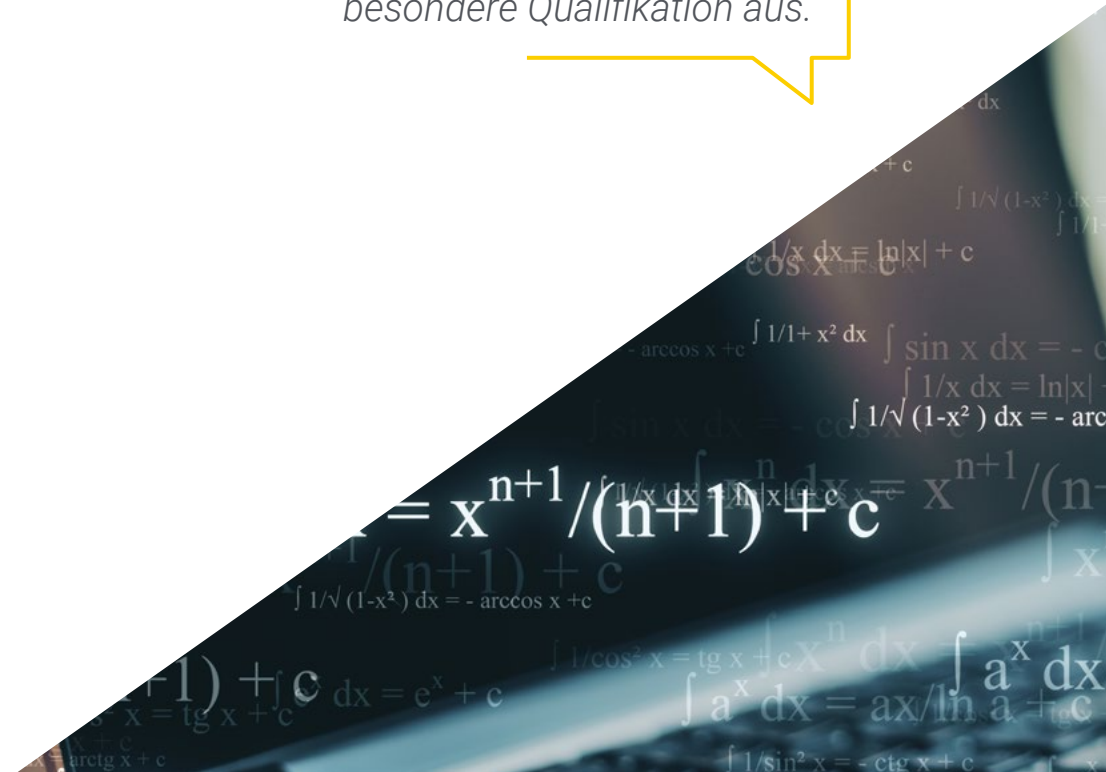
besondere Qualifikation aus.

$\int 1/x\,dx = \ln|x| + c$

$\int 1/1+x^2\,dx$ $\int \sin x\,dx = -$ c

$\int 1/x\,dx = \ln|x|$

$\int 1/\sqrt{(1-x^2)}\,dx = -$ arc

$= x^{n+1}/(n+1) + c$

$\int 1/\sqrt{(1-x^2)}\,dx = -\arccos x + c$

$1) + c$ $dx = e^x + c$

$\int a^x\,dx$

$\int a^x\,dx = ax/\ln a + c$